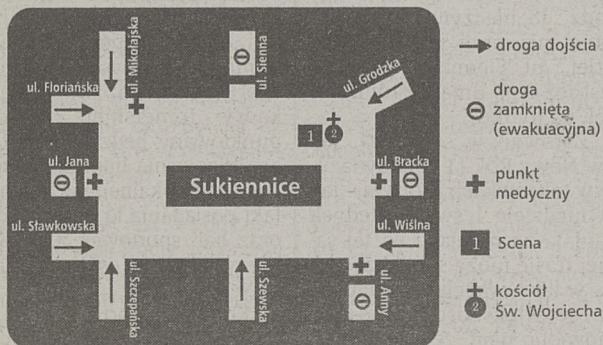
ul. Mikołajska
ul. Sienna
ul. Floriańska
ul. Grodzka
1 2
ul. Jana
ul. Bracka
Sukiennice
ul. Sławkowska
ul. Wiślna
ul. Szczepańska
ul. Szewska
ul. Anny

droga dojścia
droga zamknięta (ewakuacyjna)
punkt medyczny
1 Scena
2 kościół Św. Wojciecha